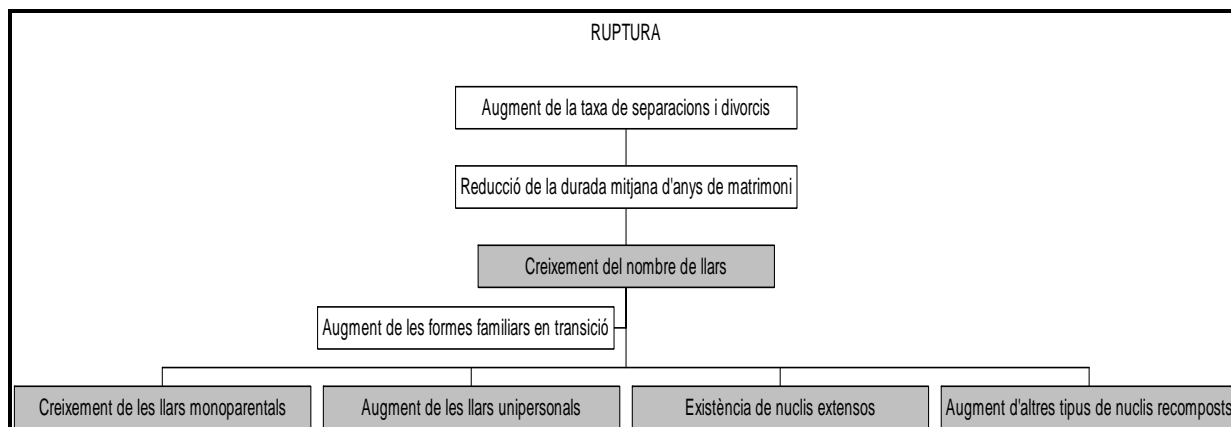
RUPTURA

Augment de la taxa de separacions i divorcis

Reducció de la durada mitjana d'anys de matrimoni

Creixement del nombre de llars

Augment de les formes familiars en transició

Creixement de les llars monoparentals

Augment de les llars unipersonals

Existència de nuclis extensos

Augment d'altres tipus de nuclis recomposts